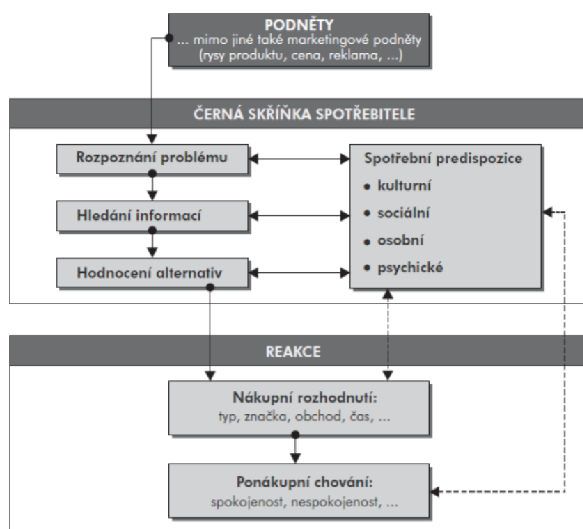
PODNĚTY
... mimo jiné také marketingové podněty
(rysy produktu, cena, reklama, ...)

ČERNÁ SKŘÍŇKA SPOTŘEBITELE

Rozpoznání problému

Hledání informací

Hodnocení alternativ

Spotřební predispozice
• kulturní
• sociální
• osobní
• psychické

REAKCE

Nákupní rozhodnutí:
typ, značka, obchod, čas, ...

Ponákupní chování:
spokojenost, nespokojenost, ...